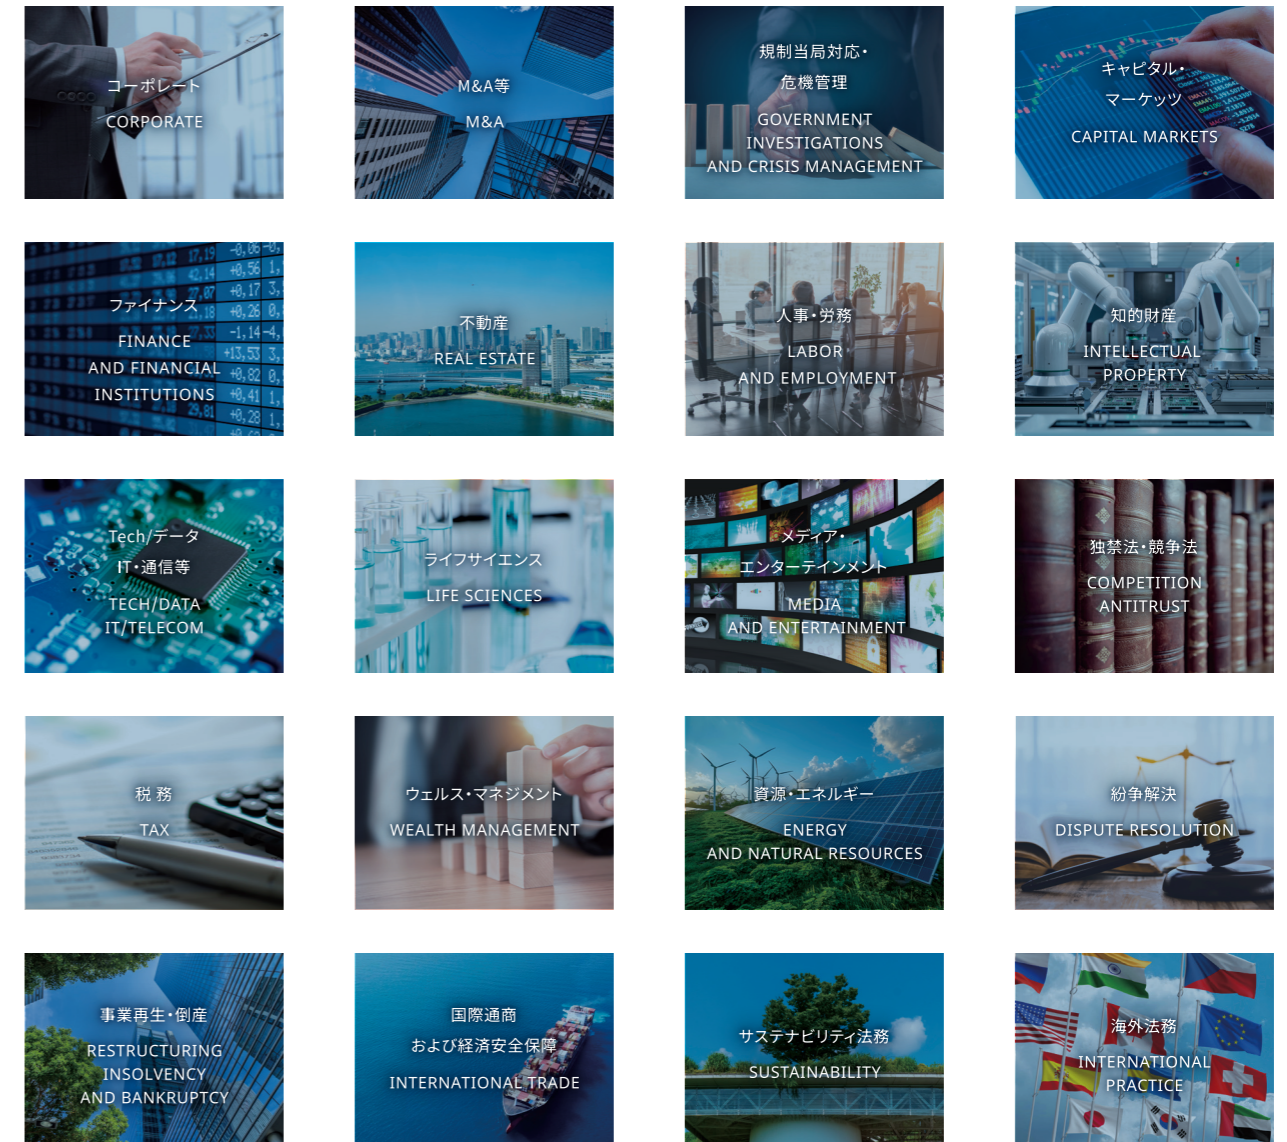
コーポレート
CORPORATE

M&A等
M&A

規制当局対応・
危機管理
GOVERNMENT
INVESTIGATIONS
AND CRISIS MANAGEMENT

キャピタル・
マーケッツ
CAPITAL MARKETS

ファイナンス
FINANCE
AND FINANCIAL
INSTITUTIONS

不動産
REAL ESTATE

人事・労務
LABOR
AND EMPLOYMENT

知的財産
INTELLECTUAL
PROPERTY

Tech/データ
IT・通信等
TECH/DATA
IT/TELECOM

ライフサイエンス
LIFE SCIENCES

メディア・
エンターテインメント
MEDIA
AND ENTERTAINMENT

独禁法・競争法
COMPETITION
ANTITRUST

税務
TAX

ウェルス・マネジメント
WEALTH MANAGEMENT

資源・エネルギー
ENERGY
AND NATURAL RESOURCES

紛争解決
DISPUTE RESOLUTION

事業再生・倒産
RESTRUCTURING
INSOLVENCY
AND BANKRUPTCY

国際通商
および経済安全保障
INTERNATIONAL TRADE

サステナビリティ法務
SUSTAINABILITY

海外法務
INTERNATIONAL
PRACTICE